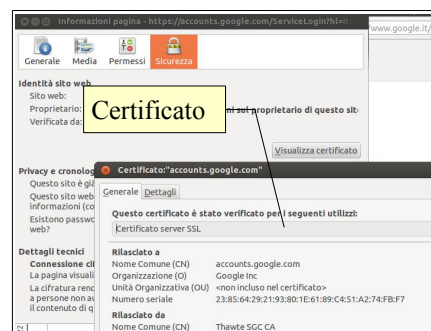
Informazioni pagina - https://accounts.google.com/ServiceLogin?hl=it

www.google.it/

Generale Media Permessi Sicurezza

Identità sito web
Sito web:
Proprietario: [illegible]ni sul proprietario di questo sit
Verificata da:

Certificato

Visualizza certificato

Privacy e cronolog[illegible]
Questo sito è gi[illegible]
Questo sito web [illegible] informazioni (c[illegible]
Esistono passw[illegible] web?

Dettagli tecnici
Connessione ci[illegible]
La pagina visuali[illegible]
La cifratura renc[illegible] a persone non au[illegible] il contenuto di q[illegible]

Certificato:"accounts.google.com"

Generale Dettagli

Questo certificato è stato verificato per i seguenti utilizzi:
Certificato server SSL

Rilasciato a
Nome Comune (CN) accounts.google.com
Organizzazione (O) Google Inc
Unità Organizzativa (OU) <non incluso nel certificato>
Numero seriale 23:85:64:29:21:93:80:1E:61:89:C4:51:A2:74:FB:F7

Rilasciato da
Nome Comune (CN) Thawte SGC CA